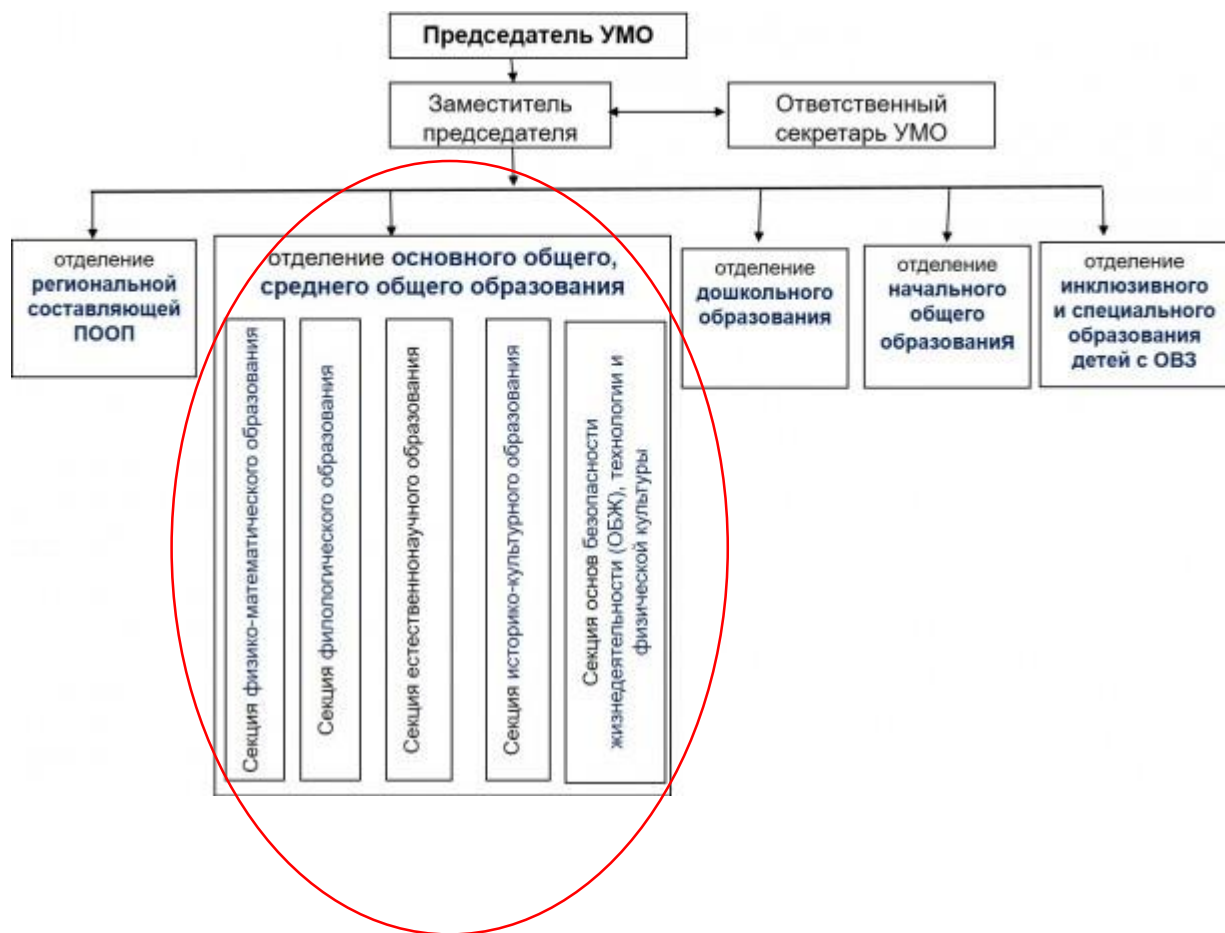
Председатель УМО

Заместитель председателя

Ответственный секретарь УМО

отделение **региональной составляющей ПООП**

отделение **основного общего, среднего общего образования**

Секция физико-математического образования

Секция филологического образования

Секция естественнонаучного образования

Секция историко-культурного образования

Секция основ безопасности жизнедеятельности (ОБЖ), технологии и физической культуры

отделение **дошкольного образования**

отделение **начального общего образованиЯ**

отделение **инклюзивного и специального образования детей с ОВЗ**